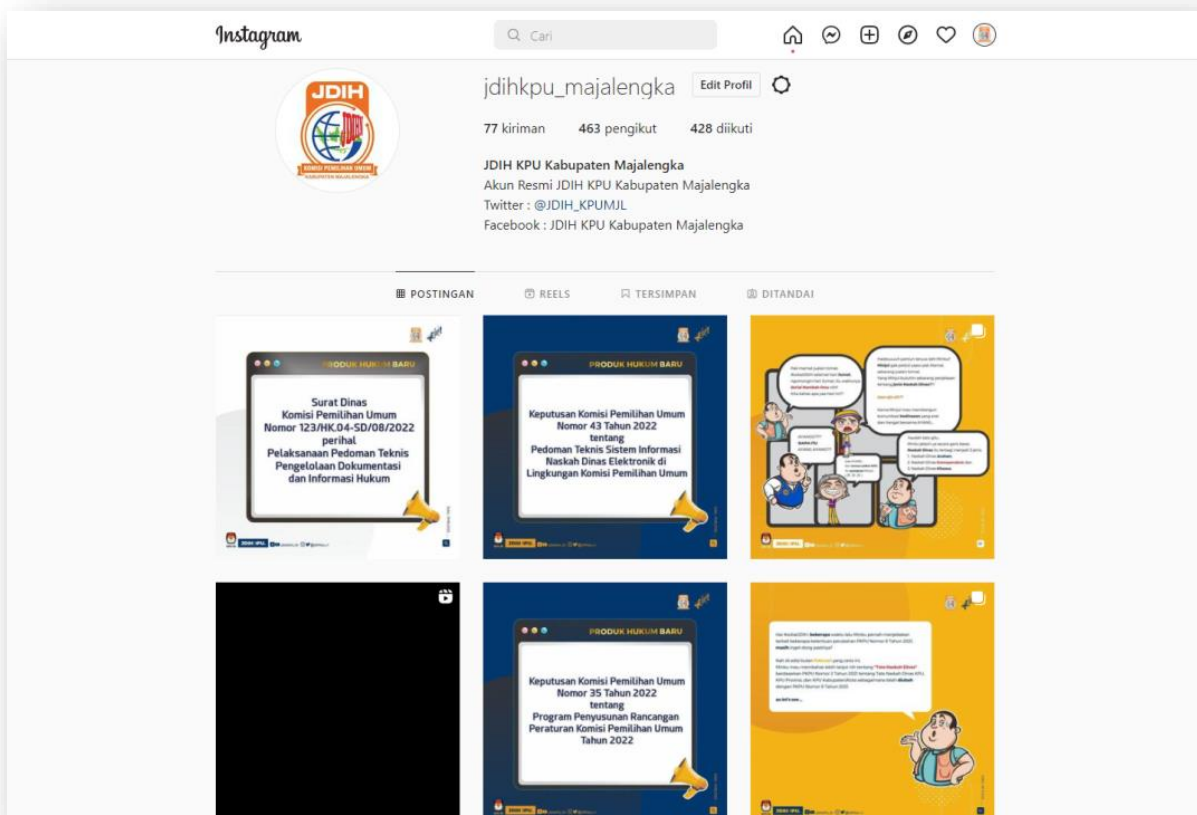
Instagram

Cari

JDIH

KOMISI PEMILIHAN UMUM
KABUPATEN MAJALENGKA

jdihkpu_majalengka Edit Profil

77 kiriman 463 pengikut 428 diikuti

JDIH KPU Kabupaten Majalengka
Akun Resmi JDIH KPU Kabupaten Majalengka
Twitter : @JDIH_KPUMJL
Facebook : JDIH KPU Kabupaten Majalengka

POSTINGAN REELS TERSIMPAN DITANDAI

PRODUK HUKUM BARU

Surat Dinas
Komisi Pemilihan Umum
Nomor 123/HK.04-SD/08/2022
perihal
Pelaksanaan Pedoman Teknis
Pengelolaan Dokumentasi
dan Informasi Hukum

PRODUK HUKUM BARU

Keputusan Komisi Pemilihan Umum
Nomor 43 Tahun 2022
tentang
Pedoman Teknis Sistem Informasi
Naskah Dinas Elektronik di
Lingkungan Komisi Pemilihan Umum

PRODUK HUKUM BARU

Keputusan Komisi Pemilihan Umum
Nomor 35 Tahun 2022
tentang
Program Penyusunan Rancangan
Peraturan Komisi Pemilihan Umum
Tahun 2022